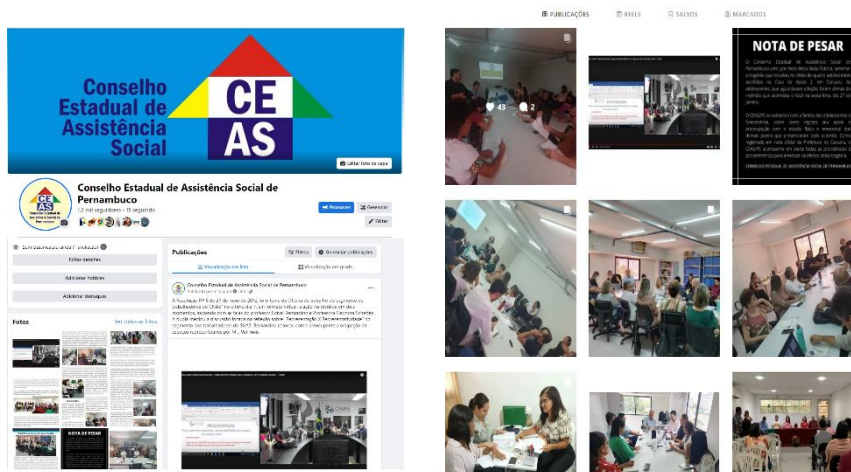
Conselho Estadual de Assistência Social

CE AS

Editar foto da capa

Conselho Estadual de Assistência Social de Pernambuco

12 mil seguidores • 18 seguindo

Promover

Gerenciar

Editar

Editar detalhes

Adicionar hobbies

Adicionar destaques

Fotos

Ver todas as fotos

NOTA DE PESAR

Publicações

Filtros

Gerenciar publicações

Visualização em lista

Visualização em grade

Conselho Estadual de Assistência Social de Pernambuco

Ver mais

PUBLICAÇÕES

REELS

SALVOS

MARCADOS

43

2

NOTA DE PESAR

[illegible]